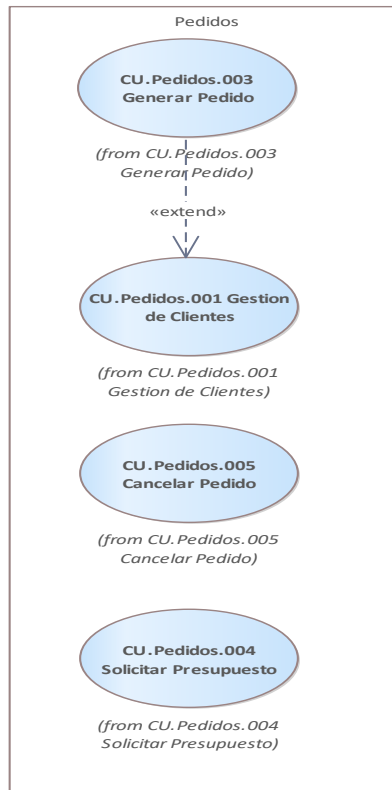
Pedidos

CU.Pedidos.003
Generar Pedido

(from CU.Pedidos.003
Generar Pedido)

«extend»

CU.Pedidos.001 Gestion
de Clientes

(from CU.Pedidos.001
Gestion de Clientes)

CU.Pedidos.005
Cancelar Pedido

(from CU.Pedidos.005
Cancelar Pedido)

CU.Pedidos.004
Solicitar Presupuesto

(from CU.Pedidos.004
Solicitar Presupuesto)